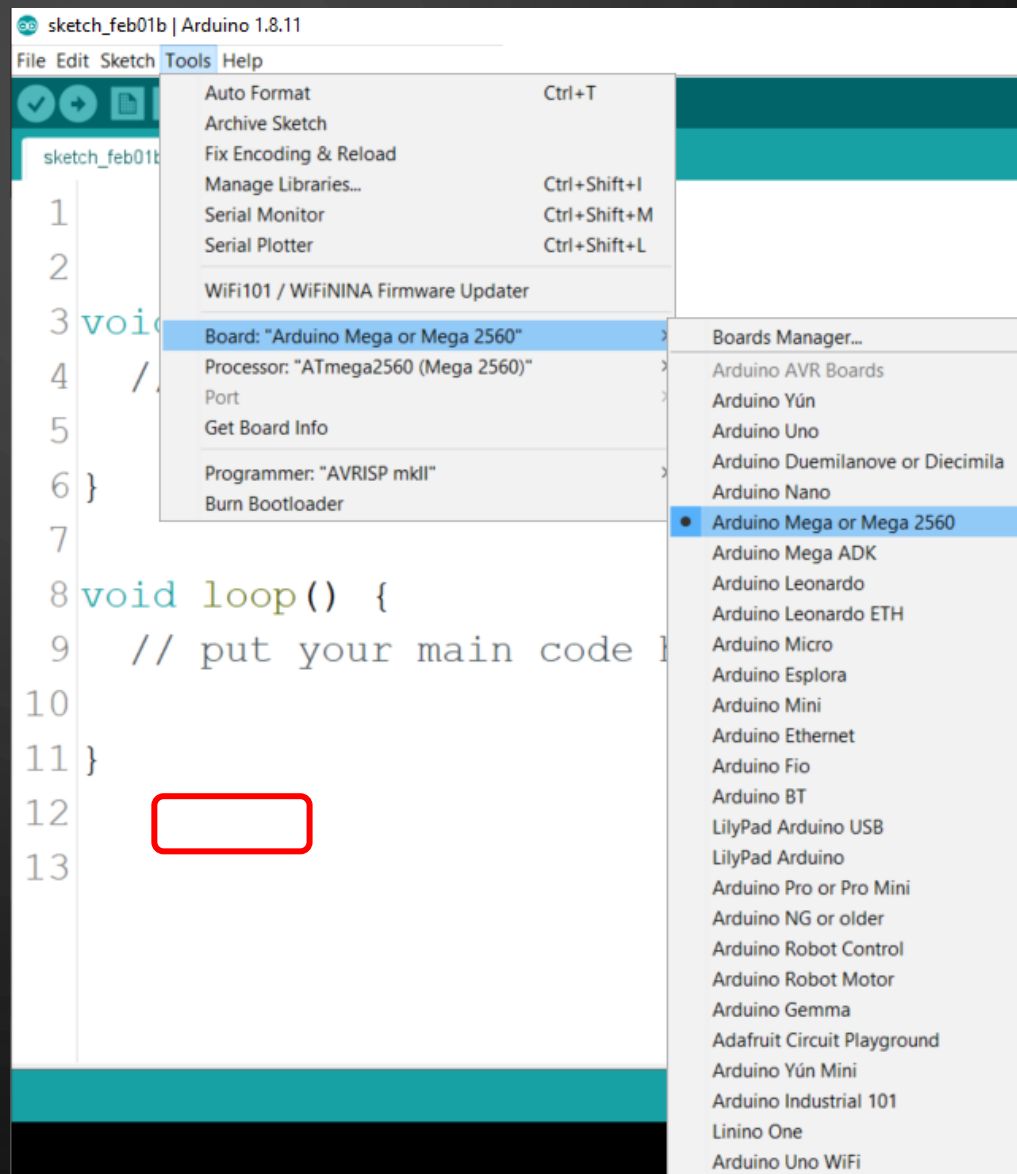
sketch_feb01b | Arduino 1.8.11

File Edit Sketch Tools Help

sketch_feb01b

Auto Format Ctrl+T
Archive Sketch
Fix Encoding & Reload
Manage Libraries... Ctrl+Shift+I
Serial Monitor Ctrl+Shift+M
Serial Plotter Ctrl+Shift+L

WiFi101 / WiFiNINA Firmware Updater

Board: "Arduino Mega or Mega 2560"
Processor: "ATmega2560 (Mega 2560)"
Port
Get Board Info

Programmer: "AVRISP mkII"
Burn Bootloader

Boards Manager...
Arduino AVR Boards
Arduino Yún
Arduino Uno
Arduino Duemilanove or Diecimila
Arduino Nano
Arduino Mega or Mega 2560
Arduino Mega ADK
Arduino Leonardo
Arduino Leonardo ETH
Arduino Micro
Arduino Esplora
Arduino Mini
Arduino Ethernet
Arduino Fio
Arduino BT
LilyPad Arduino USB
LilyPad Arduino
Arduino Pro or Pro Mini
Arduino NG or older
Arduino Robot Control
Arduino Robot Motor
Arduino Gemma
Adafruit Circuit Playground
Arduino Yún Mini
Arduino Industrial 101
Linino One
Arduino Uno WiFi

1
2
3 voi
4 //
5
6 }
7
8 void loop() {
9 // put your main code
10
11 }
12
13